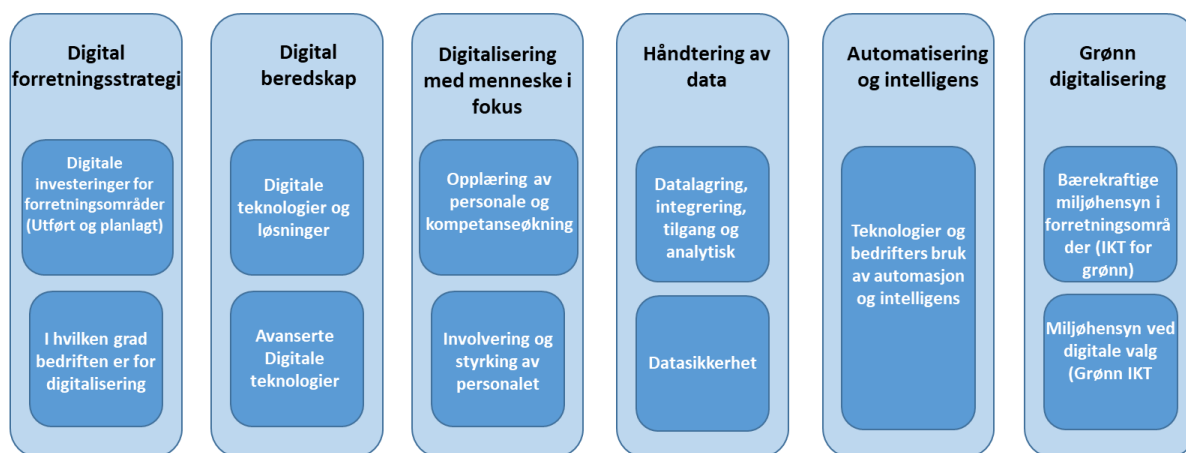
Digital forretningsstrategi

Digitale investeringer for forretningsområder (Utført og planlagt)

I hvilken grad bedriften er for digitalisering

Digital beredskap

Digitale teknologier og løsninger

Avanserte Digitale teknologier

Digitalisering med menneske i fokus

Opplæring av personale og kompetanseøkning

Involvering og styrking av personalet

Håndtering av data

Datalagring, integrering, tilgang og analytisk

Datasikkerhet

Automatisering og intelligens

Teknologier og bedrifters bruk av automasjon og intelligens

Grønn digitalisering

Bærekraftige miljøhensyn i forretningsområder (IKT for grønn)

Miljøhensyn ved digitale valg (Grønn IKT